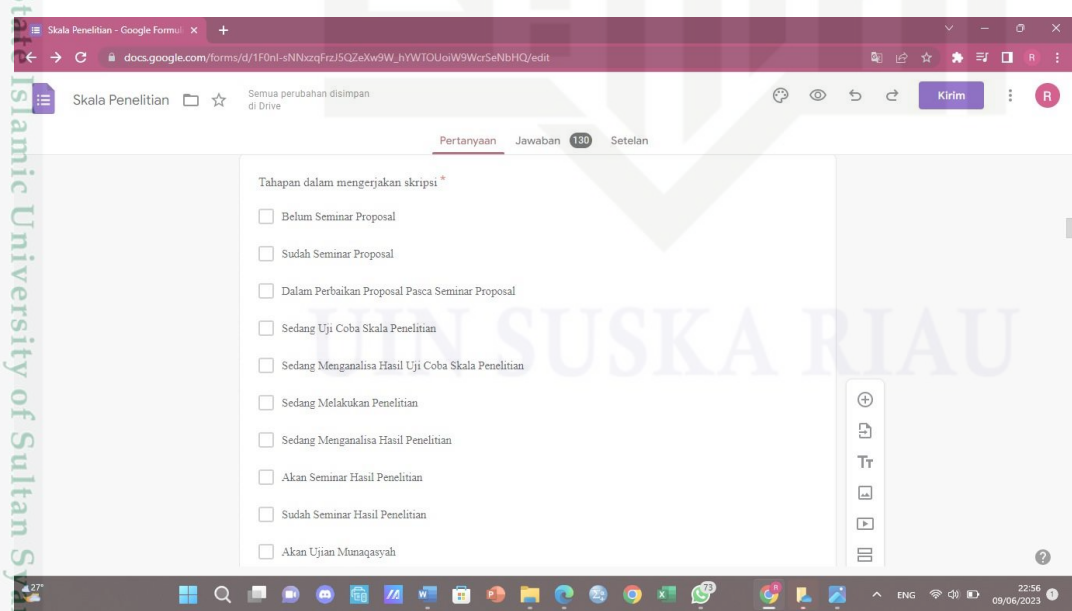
tate Islamic University of Sultan Sy

Skala Penelitian - Google Formul ×

docs.google.com/forms/d/1F0nl-sNNxzqFrzJ5QZeXw9W_hYWTOUoiW9WcrSeNbHQ/edit

Skala Penelitian

Semua perubahan disimpan di Drive

Kirim

R

Pertanyaan Jawaban 130 Setelan

Tahapan dalam mengerjakan skripsi *

Belum Seminar Proposal

Sudah Seminar Proposal

Dalam Perbaikan Proposal Pasca Seminar Proposal

Sedang Uji Coba Skala Penelitian

Sedang Menganalisa Hasil Uji Coba Skala Penelitian

Sedang Melakukan Penelitian

Sedang Menganalisa Hasil Penelitian

Akan Seminar Hasil Penelitian

Sudah Seminar Hasil Penelitian

Akan Ujian Munaqasyah

UIN SUSKA RIAU

27°

73

ENG

22:56
09/06/2023